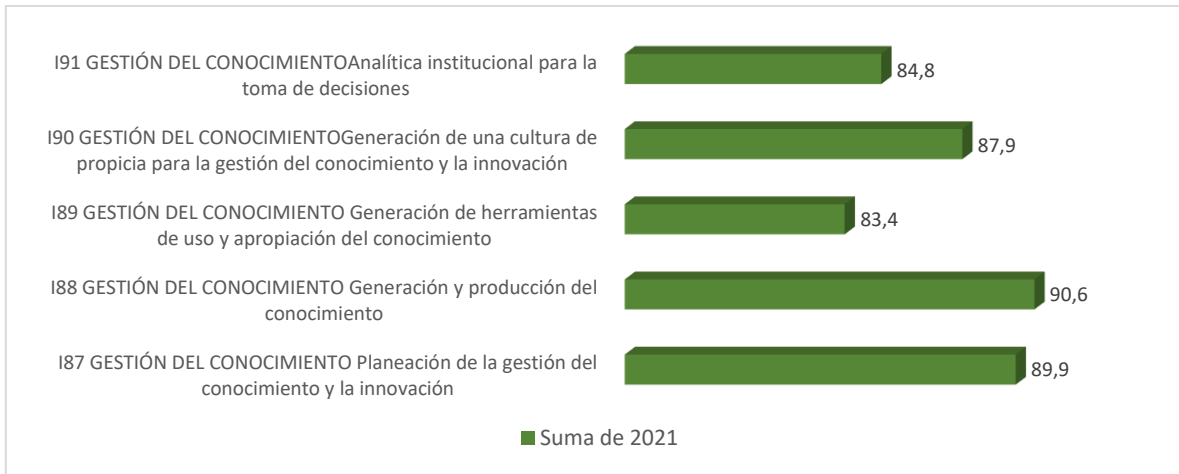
I91 GESTIÓN DEL CONOCIMIENTOAnalítica institucional para la toma de decisiones
84,8

I90 GESTIÓN DEL CONOCIMIENTOGeneración de una cultura de propicia para la gestión del conocimiento y la innovación
87,9

I89 GESTIÓN DEL CONOCIMIENTO Generación de herramientas de uso y apropiación del conocimiento
83,4

I88 GESTIÓN DEL CONOCIMIENTO Generación y producción del conocimiento
90,6

I87 GESTIÓN DEL CONOCIMIENTO Planeación de la gestión del conocimiento y la innovación
89,9

Suma de 2021